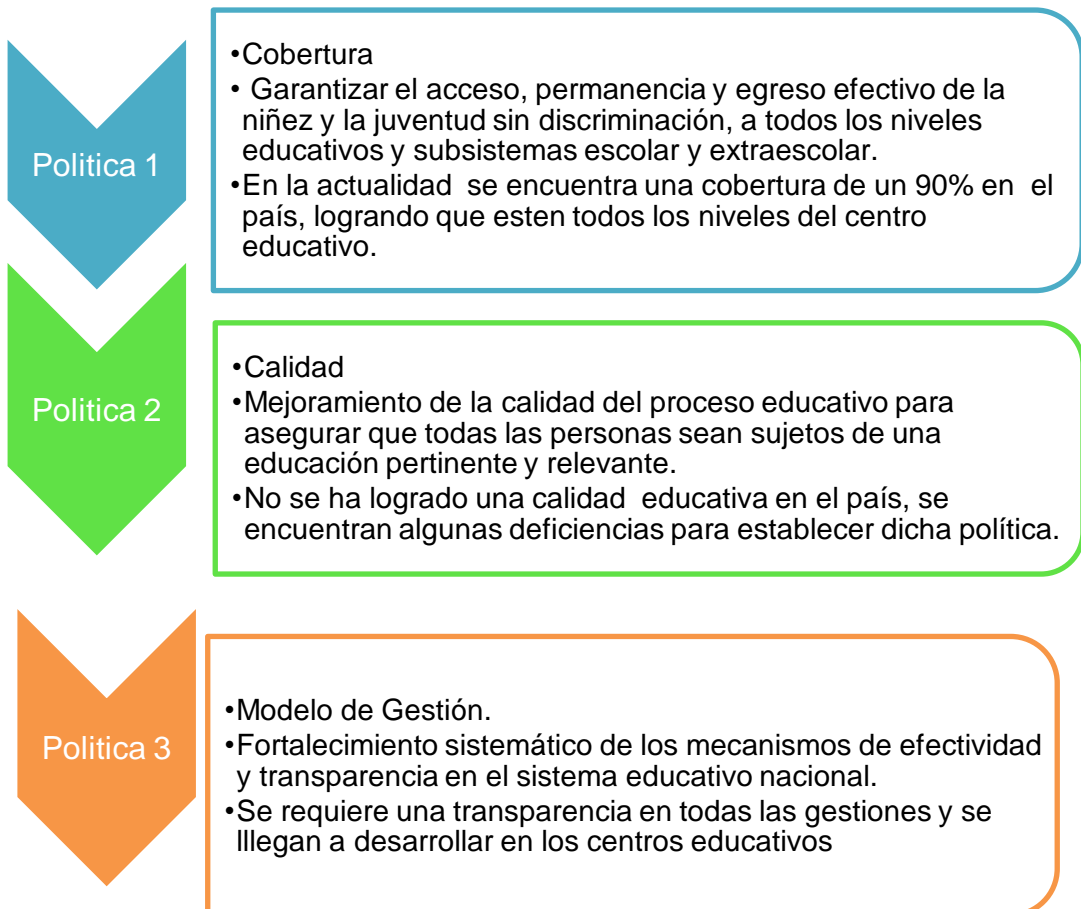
Politica 1

•Cobertura
• Garantizar el acceso, permanencia y egreso efectivo de la niñez y la juventud sin discriminación, a todos los niveles educativos y subsistemas escolar y extraescolar.
•En la actualidad se encuentra una cobertura de un 90% en el país, logrando que esten todos los niveles del centro educativo.

Politica 2

•Calidad
•Mejoramiento de la calidad del proceso educativo para asegurar que todas las personas sean sujetos de una educación pertinente y relevante.
•No se ha logrado una calidad educativa en el país, se encuentran algunas deficiencias para establecer dicha política.

Politica 3

•Modelo de Gestión.
•Fortalecimiento sistemático de los mecanismos de efectividad y transparencia en el sistema educativo nacional.
•Se requiere una transparencia en todas las gestiones y se lllegan a desarrollar en los centros educativos